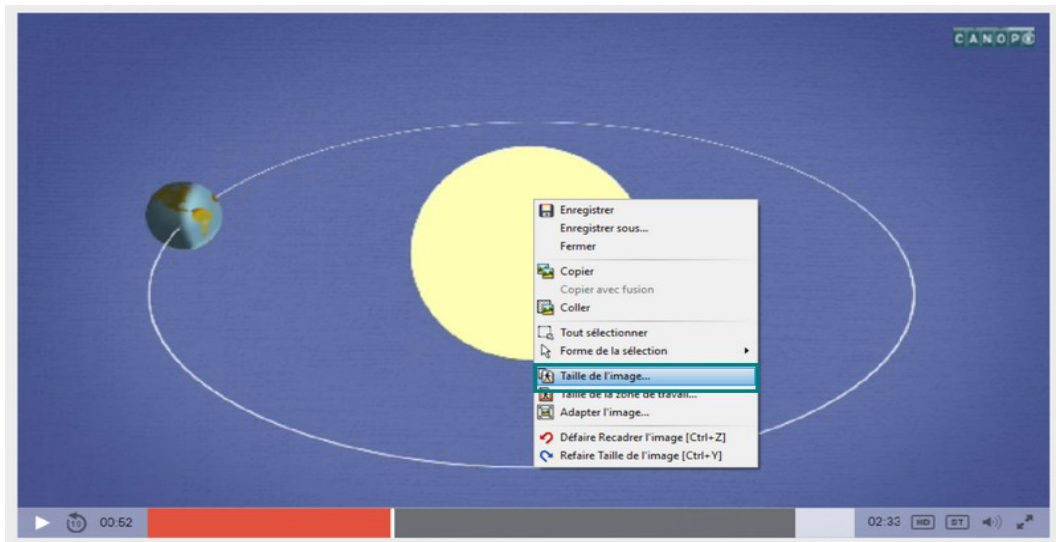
CANOPÉ

Enregistrer
Enregistrer sous...
Fermer
Copier
Copier avec fusion
Coller
Tout sélectionner
Forme de la sélection
Taille de l'image...
Taille de la zone de travail...
Adapter l'image...
Défaire Recadrer l'image [Ctrl+Z]
Refaire Taille de l'image [Ctrl+Y]

10 00:52
02:33 HD ST